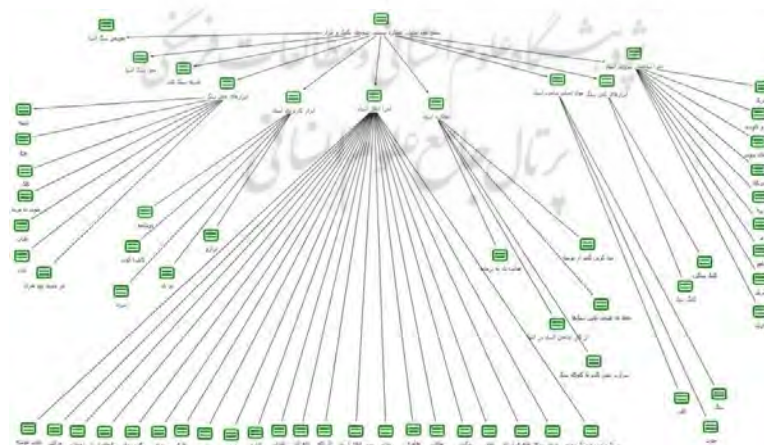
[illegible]

تعویض مبلغ اسناد

سهو نویسی اسناد

شیوه سوگ نامه

ابزارهای تنظیم سیاق

ابزار کار و دیوان اسناد

اجزا و ارکان اسناد

حفاظت اسناد

ابزارهای تنظیم سیاق جهت استمرار سنت اسناد

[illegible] مستوفیان

انشا

املا

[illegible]

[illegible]

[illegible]

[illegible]

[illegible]

مدارک تاریخی

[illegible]

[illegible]

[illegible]

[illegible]

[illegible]

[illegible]

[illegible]

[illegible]

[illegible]

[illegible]

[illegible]

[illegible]

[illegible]

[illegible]